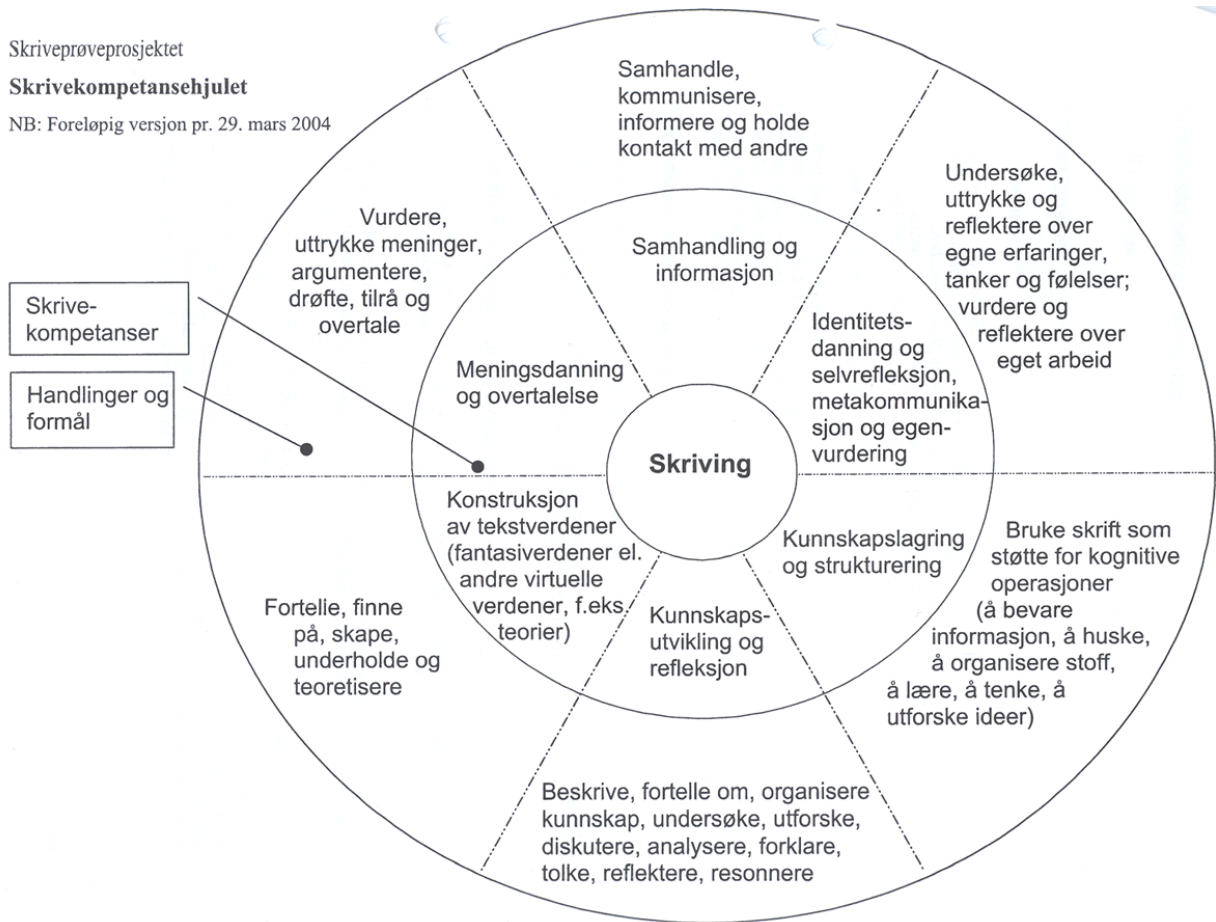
Skriveprøveprosjektet

**Skrivekompetansehjulet**

NB: Foreløpig versjon pr. 29. mars 2004

Skrivekompetanser

Handlinger og formål

Samhandle, kommunisere, informere og holde kontakt med andre

Vurdere, uttrykke meninger, argumentere, drøfte, tilrå og overtale

Undersøke, uttrykke og reflektere over egne erfaringer, tanker og følelser; vurdere og reflektere over eget arbeid

Samhandling og informasjon

Meningsdanning og overtalelse

Identitetsdanning og selvrefleksjon, metakommunikasjon og egenvurdering

Skriving

Konstruksjon av tekstverdener (fantasiverdener el. andre virtuelle verdener, f.eks. teorier)

Kunnskapslagring og strukturering

Kunnskapsutvikling og refleksjon

Fortelle, finne på, skape, underholde og teoretisere

Bruke skrift som støtte for kognitive operasjoner (å bevare informasjon, å huske, å organisere stoff, å lære, å tenke, å utforske ideer)

Beskrive, fortelle om, organisere kunnskap, undersøke, utforske, diskutere, analysere, forklare, tolke, reflektere, resonnere